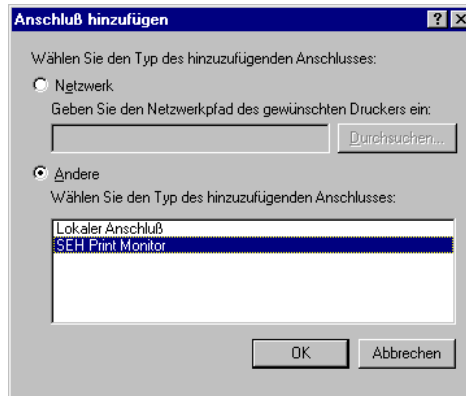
Anschluß hinzufügen

?

X

Wählen Sie den Typ des hinzuzufügenden Anschlusses:

Netzwerk

Geben Sie den Netzwerkpfad des gewünschten Druckers ein:

Durchsuchen...

Andere

Wählen Sie den Typ des hinzuzufügenden Anschlusses:

Lokaler Anschluß

SEH Print Monitor

OK

Abbrechen